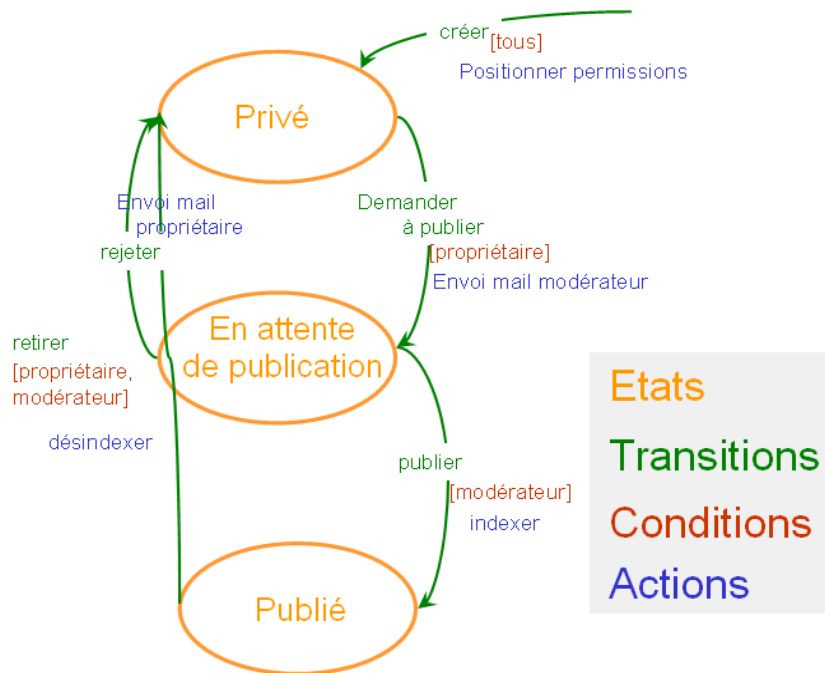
créer
[tous]
Positionner permissions

Privé

Envoi mail
propriétaire
rejeter

Demander
à publier
[propriétaire]
Envoi mail modérateur

retirer
[propriétaire,
modérateur]

désindexer

En attente
de publication

publier
[modérateur]
indexer

Publié

Etats
Transitions
Conditions
Actions